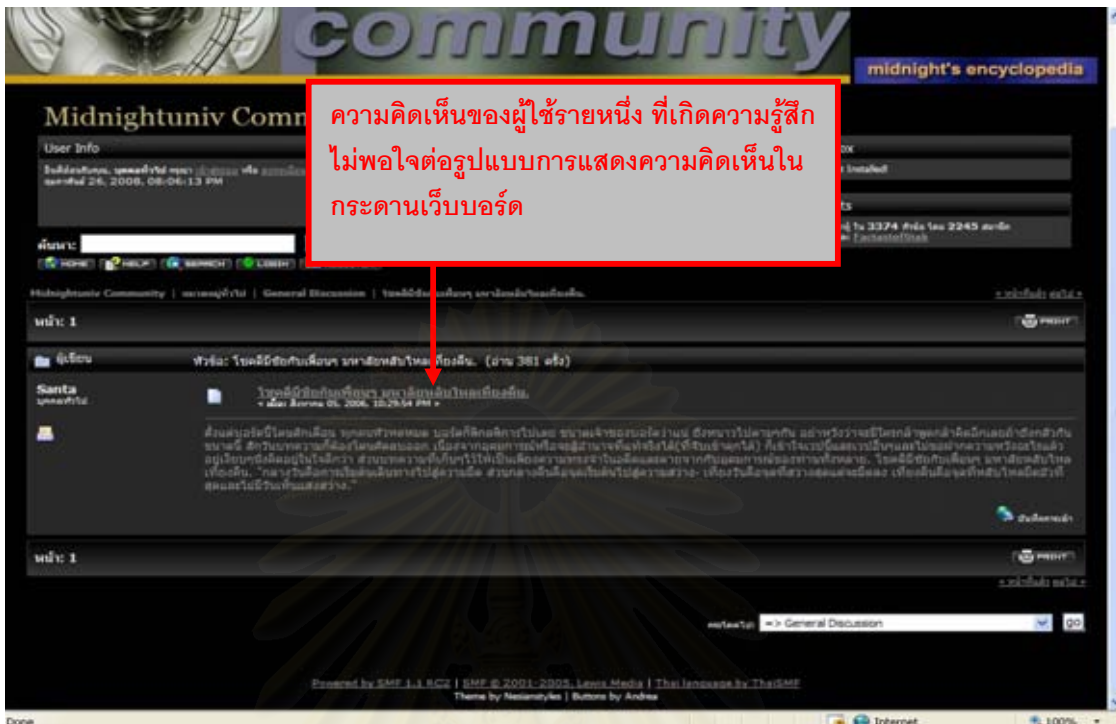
community

midnight's encyclopedia

Midnightuniv Comm

ความคิดเห็นของผู้ใช้รายหนึ่ง ที่เกิดความรู้สึกไม่พอใจต่อรูปแบบการแสดงความคิดเห็นในกระดานเว็บบอร์ด

User Info

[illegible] 26, 2008, 08:06:13 PM

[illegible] Installed!

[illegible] 3374 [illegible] 2245 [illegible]

ค้นหา:

HOME HELP SEARCH LOGIN

Midnightuniv Community | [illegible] | General Discussion | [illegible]

หน้า: 1

PRINT

ผู้เขียน

หัวข้อ: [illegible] (อ่าน 381 ครั้ง)

Santa

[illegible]

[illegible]

หน้า: 1

PRINT

=> General Discussion

go

Powered by SMF 1.1 RC2 | SMF © 2001-2005, Lewis Media | Thai language by ThaiSMF

Theme by Nesianstyles | Buttons by Andrea

Done

Internet

100%